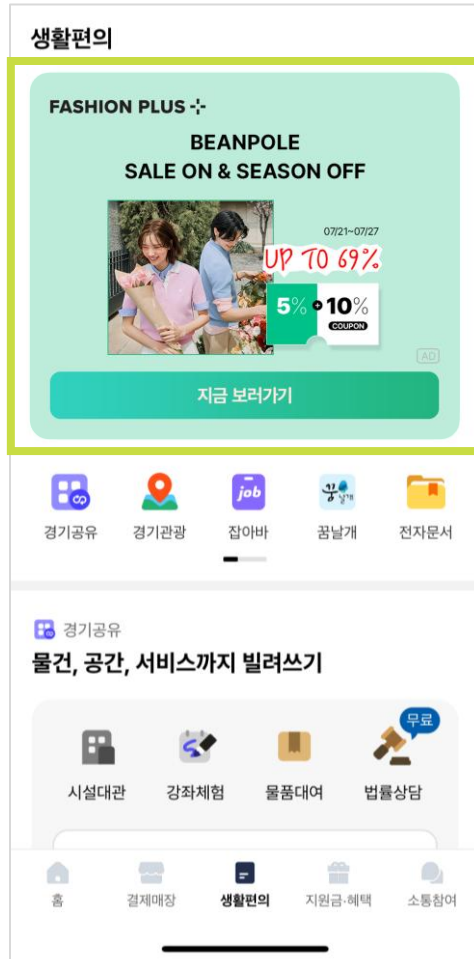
생활편의

FASHION PLUS

BEANPOLE
SALE ON & SEASON OFF

07/21~07/27
UP TO 69%
5% 10%
COUPON

AD

지금 보러가기

경기공유
경기관광
job
잡아바
꿈날개
꿈날개
전자문서

경기공유
물건, 공간, 서비스까지 빌려쓰기

무료
시설대관
강좌체험
물품대여
법률상담

홈
결제매장
생활편의
지원금·혜택
소통참여